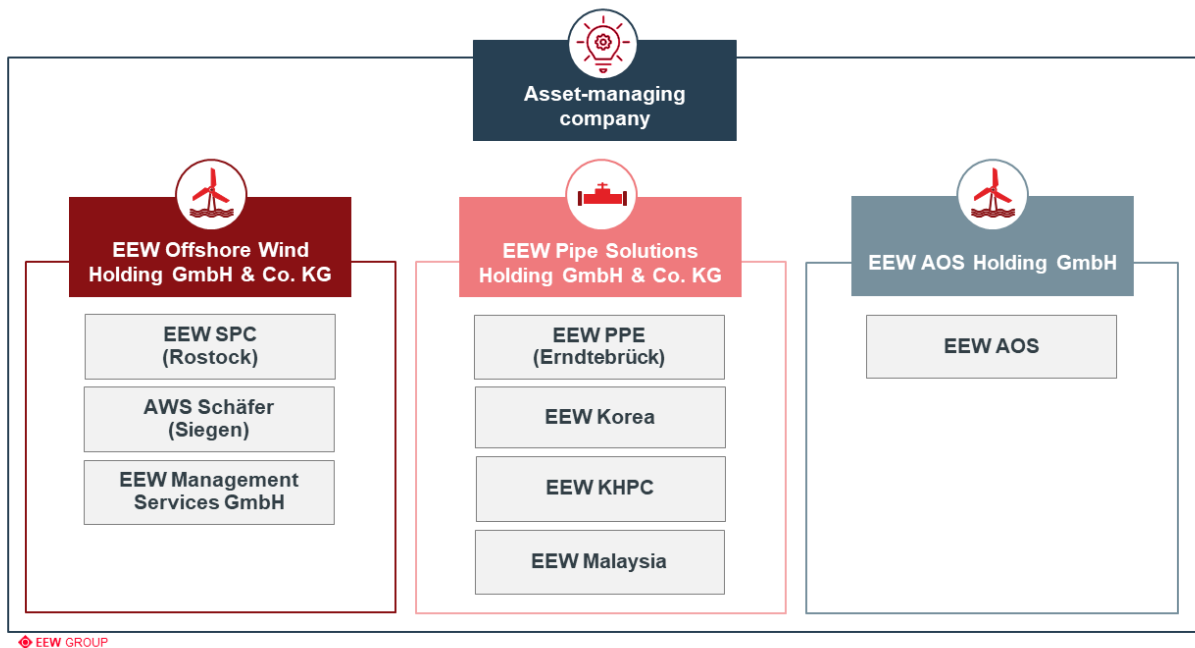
Asset-managing company

EEW Offshore Wind Holding GmbH & Co. KG

EEW SPC (Rostock)

AWS Schäfer (Siegen)

EEW Management Services GmbH

EEW Pipe Solutions Holding GmbH & Co. KG

EEW PPE (Erndtebrück)

EEW Korea

EEW KHPC

EEW Malaysia

EEW AOS Holding GmbH

EEW AOS

EEW GROUP